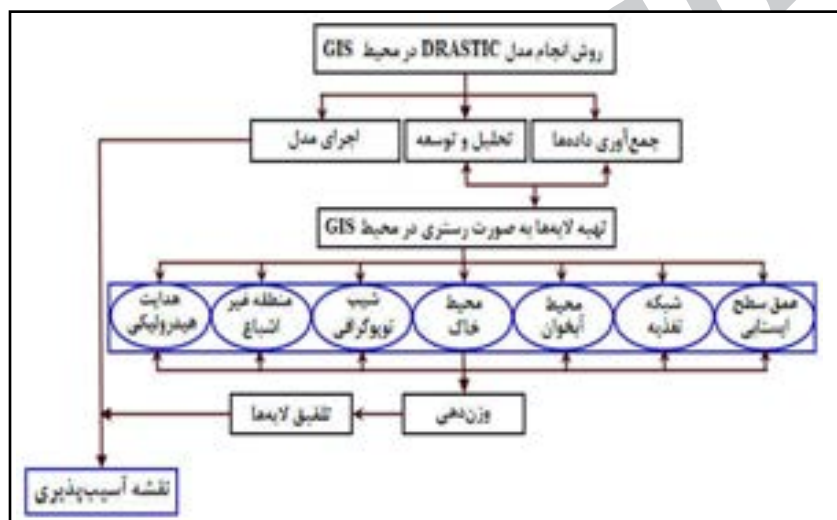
روش انجام مدل DRASTIC در محیط GIS

جمع‌آوری داده‌ها

تحلیل و توسعه

اجرای مدل

تهیه لایه‌ها به صورت رستری در محیط GIS

عمق سطح ایستابی

شبکه تغذیه

محیط آبخوان

محیط خاک

شیب توپوگرافی

منطقه غیر اشباع

هدایت هیدرولیکی

وزن‌دهی

تلفیق لایه‌ها

نقشه آسیب‌پذیری